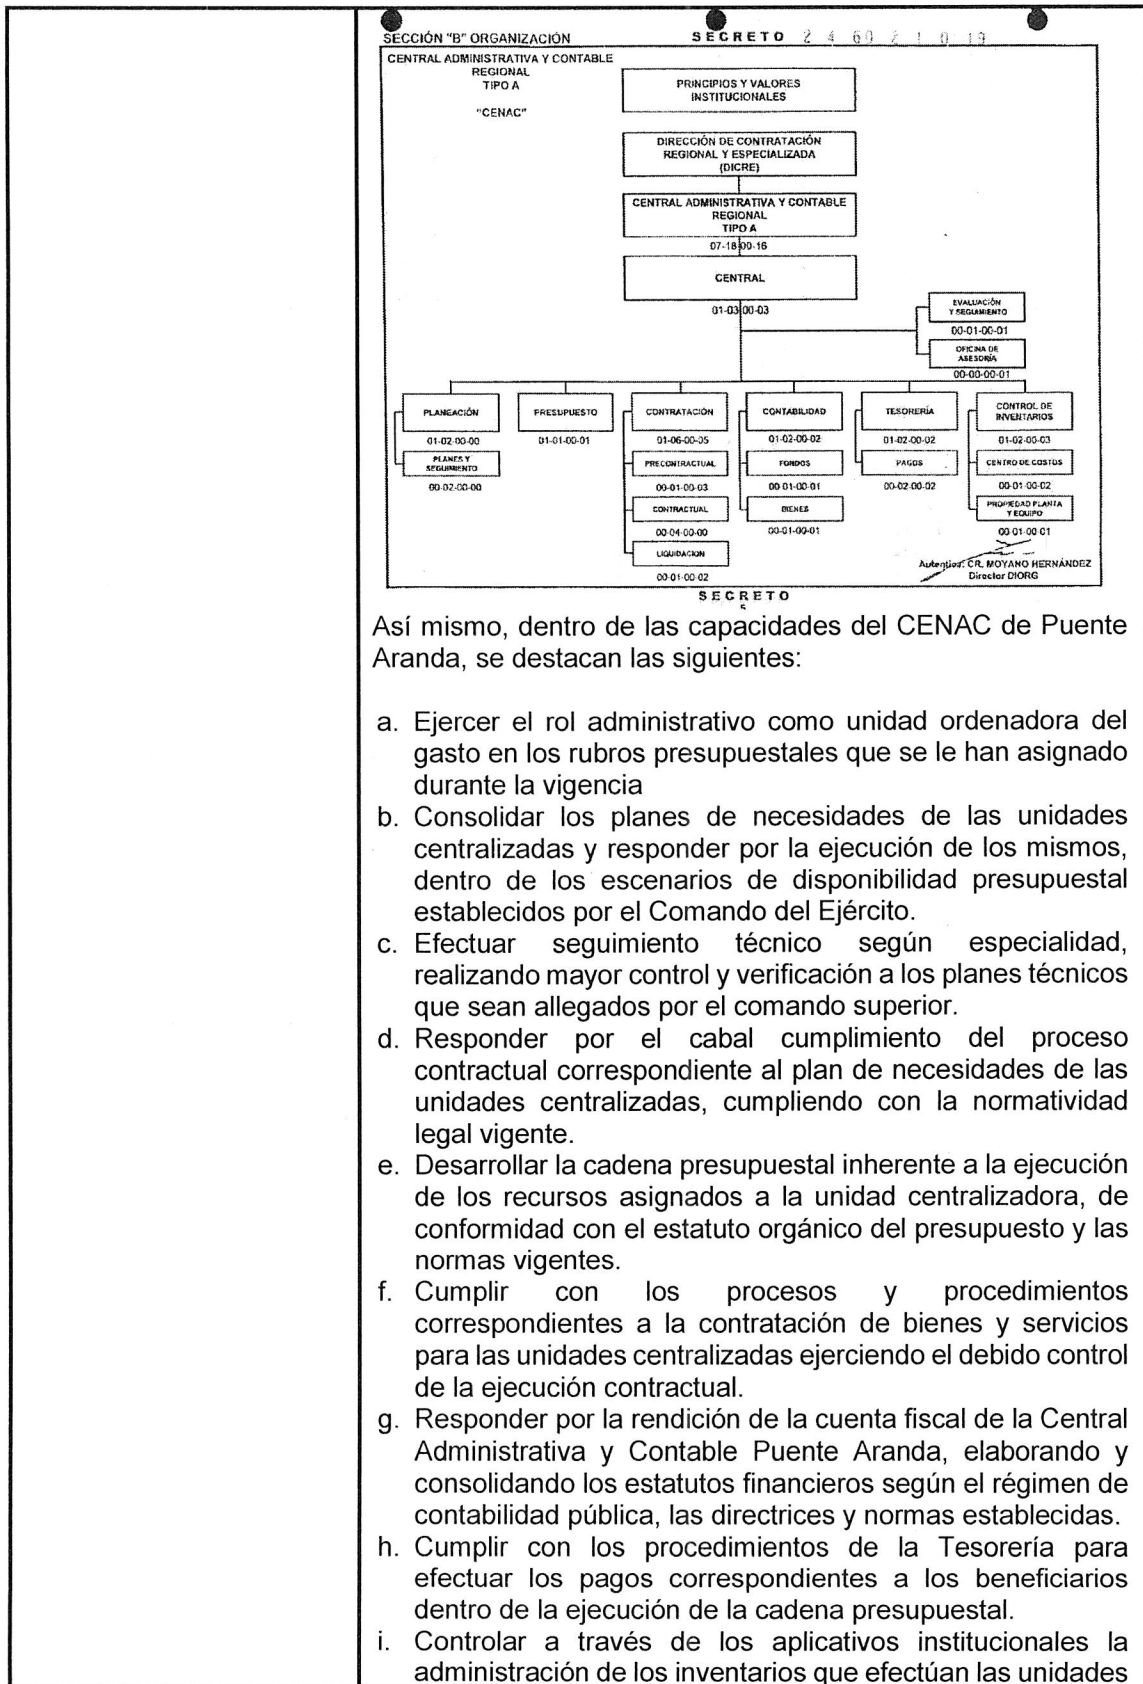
SECCIÓN "B" ORGANIZACIÓN

SECRETO 2 4 6 0 2 1 0 1 9

CENTRAL ADMINISTRATIVA Y CONTABLE REGIONAL TIPO A

"CENAC"

PRINCIPIOS Y VALORES INSTITUCIONALES

DIRECCIÓN DE CONTRATACIÓN REGIONAL Y ESPECIALIZADA (DICRE)

CENTRAL ADMINISTRATIVA Y CONTABLE REGIONAL TIPO A

07-18-00-16

CENTRAL

01-03-00-03

EVALUACIÓN Y SEGUIMIENTO

00-01-00-01

OFICINA DE ASESORÍA

00-00-00-01

PLANEACIÓN

01-02-00-00

PLANES Y SEGUIMIENTO

00-02-00-00

PRESUPUESTO

01-01-00-01

CONTRATACIÓN

01-06-00-05

PRECONTRACTUAL

00-01-00-03

CONTRACTUAL

00-04-00-00

LIQUIDACION

00-01-00-02

CONTABILIDAD

01-02-00-02

FONDOS

00-01-00-01

BIENES

00-01-00-01

TESORERÍA

01-02-00-02

PAGOS

00-02-00-02

CONTROL DE INVENTARIOS

01-02-00-03

CENTRO DE COSTOS

00-01-00-02

PROPIEDAD PLANTA Y EQUIPO

00-01-00-01

Autentica: CR. MOYANO HERNÁNDEZ
Director DIORG

SECRETO

Así mismo, dentro de las capacidades del CENAC de Puente Aranda, se destacan las siguientes:

a. Ejercer el rol administrativo como unidad ordenadora del gasto en los rubros presupuestales que se le han asignado durante la vigencia
b. Consolidar los planes de necesidades de las unidades centralizadas y responder por la ejecución de los mismos, dentro de los escenarios de disponibilidad presupuestal establecidos por el Comando del Ejército.
c. Efectuar seguimiento técnico según especialidad, realizando mayor control y verificación a los planes técnicos que sean allegados por el comando superior.
d. Responder por el cabal cumplimiento del proceso contractual correspondiente al plan de necesidades de las unidades centralizadas, cumpliendo con la normatividad legal vigente.
e. Desarrollar la cadena presupuestal inherente a la ejecución de los recursos asignados a la unidad centralizadora, de conformidad con el estatuto orgánico del presupuesto y las normas vigentes.
f. Cumplir con los procesos y procedimientos correspondientes a la contratación de bienes y servicios para las unidades centralizadas ejerciendo el debido control de la ejecución contractual.
g. Responder por la rendición de la cuenta fiscal de la Central Administrativa y Contable Puente Aranda, elaborando y consolidando los estatutos financieros según el régimen de contabilidad pública, las directrices y normas establecidas.
h. Cumplir con los procedimientos de la Tesorería para efectuar los pagos correspondientes a los beneficiarios dentro de la ejecución de la cadena presupuestal.
i. Controlar a través de los aplicativos institucionales la administración de los inventarios que efectúan las unidades